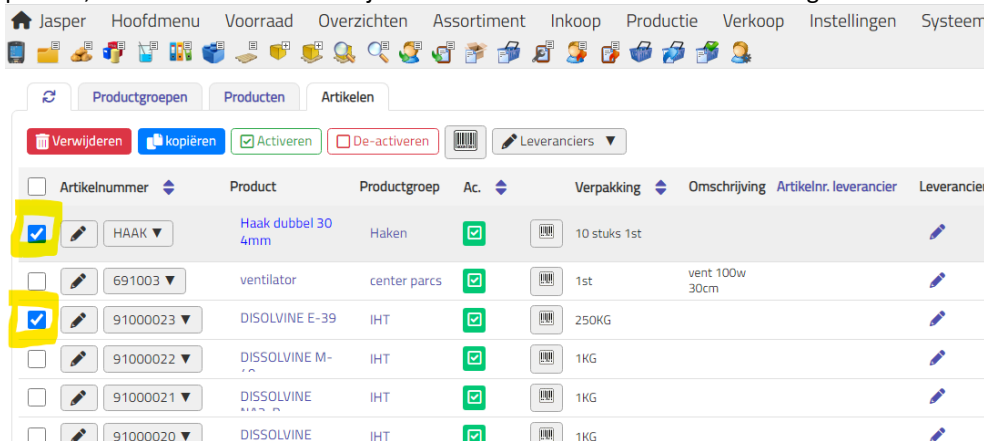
Jasper Hoofdmenu Voorraad Overzichten Assortiment Inkoop Productie Verkoop Instellingen Systeem

Productgroepen Producten Artikelen

Verwijderen kopiëren Activeren De-activeren Leveranciers ▼

| | Artikelnummer | Product | Productgroep | Ac. | | Verpakking | Omschrijving | Artikelnr. leverancier | Leverancier |
|---|---|---|---|---|---|---|---|---|---|
| | HAAK ▼ | Haak dubbel 30 4mm | Haken | | | 10 stuks 1st | | | |
| | 691003 ▼ | ventilator | center parcs | | | 1st | vent 100w 30cm | | |
| | 91000023 ▼ | DISOLVINE E-39 | IHT | | | 250KG | | | |
| | 91000022 ▼ | DISSOLVINE M-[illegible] | IHT | | | 1KG | | | |
| | 91000021 ▼ | DISSOLVINE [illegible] | IHT | | | 1KG | | | |
| | 91000020 ▼ | DISSOLVINE | IHT | | | 1KG | | | |